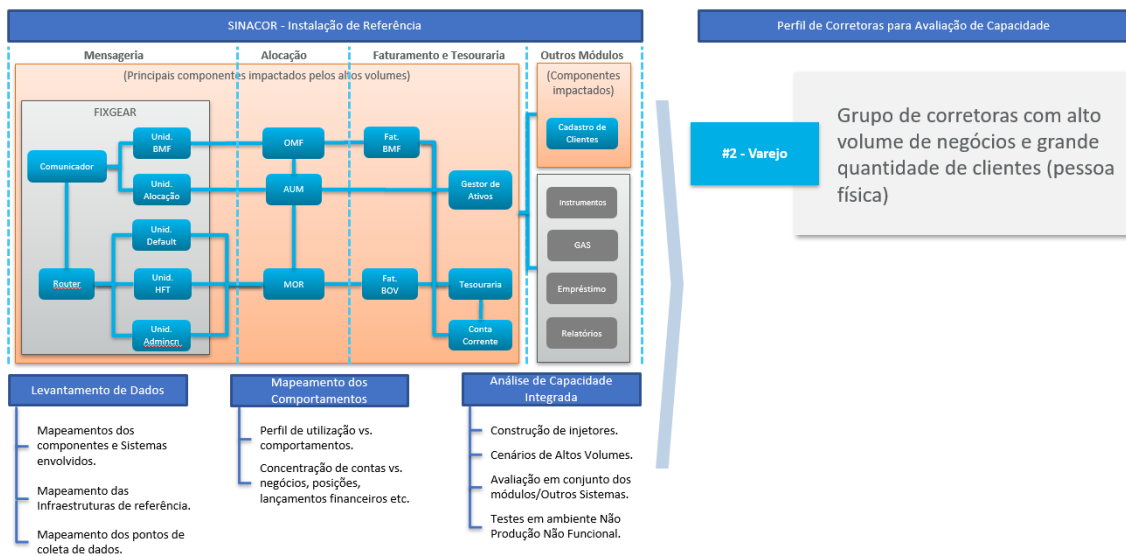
SINACOR - Instalação de Referência

Mensageria

Alocação

Faturamento e Tesouraria

Outros Módulos

(Principais componentes impactados pelos altos volumes)

(Componentes impactados)

FIXGEAR

Comunicador

Unid. BMF

Unid. Alocação

Unid. Default

Router

Unid. HFT

Unid. Admincn

OMF

AUM

MOR

Fat. BMF

Fat. BOV

Gestor de Ativos

Tesouraria

Conta Corrente

Cadastro de Clientes

Instrumentos

GAS

Empréstimo

Relatórios

Levantamento de Dados

Mapeamentos dos componentes e Sistemas envolvidos.

Mapeamento das Infraestruturas de referência.

Mapeamento dos pontos de coleta de dados.

Mapeamento dos Comportamentos

Perfil de utilização vs. comportamentos.

Concentração de contas vs. negócios, posições, lançamentos financeiros etc.

Análise de Capacidade Integrada

Construção de injetores.

Cenários de Altos Volumes.

Avaliação em conjunto dos módulos/Outros Sistemas.

Testes em ambiente Não Produção Não Funcional.

Perfil de Corretoras para Avaliação de Capacidade

#2 - Varejo

Grupo de corretoras com alto volume de negócios e grande quantidade de clientes (pessoa física)